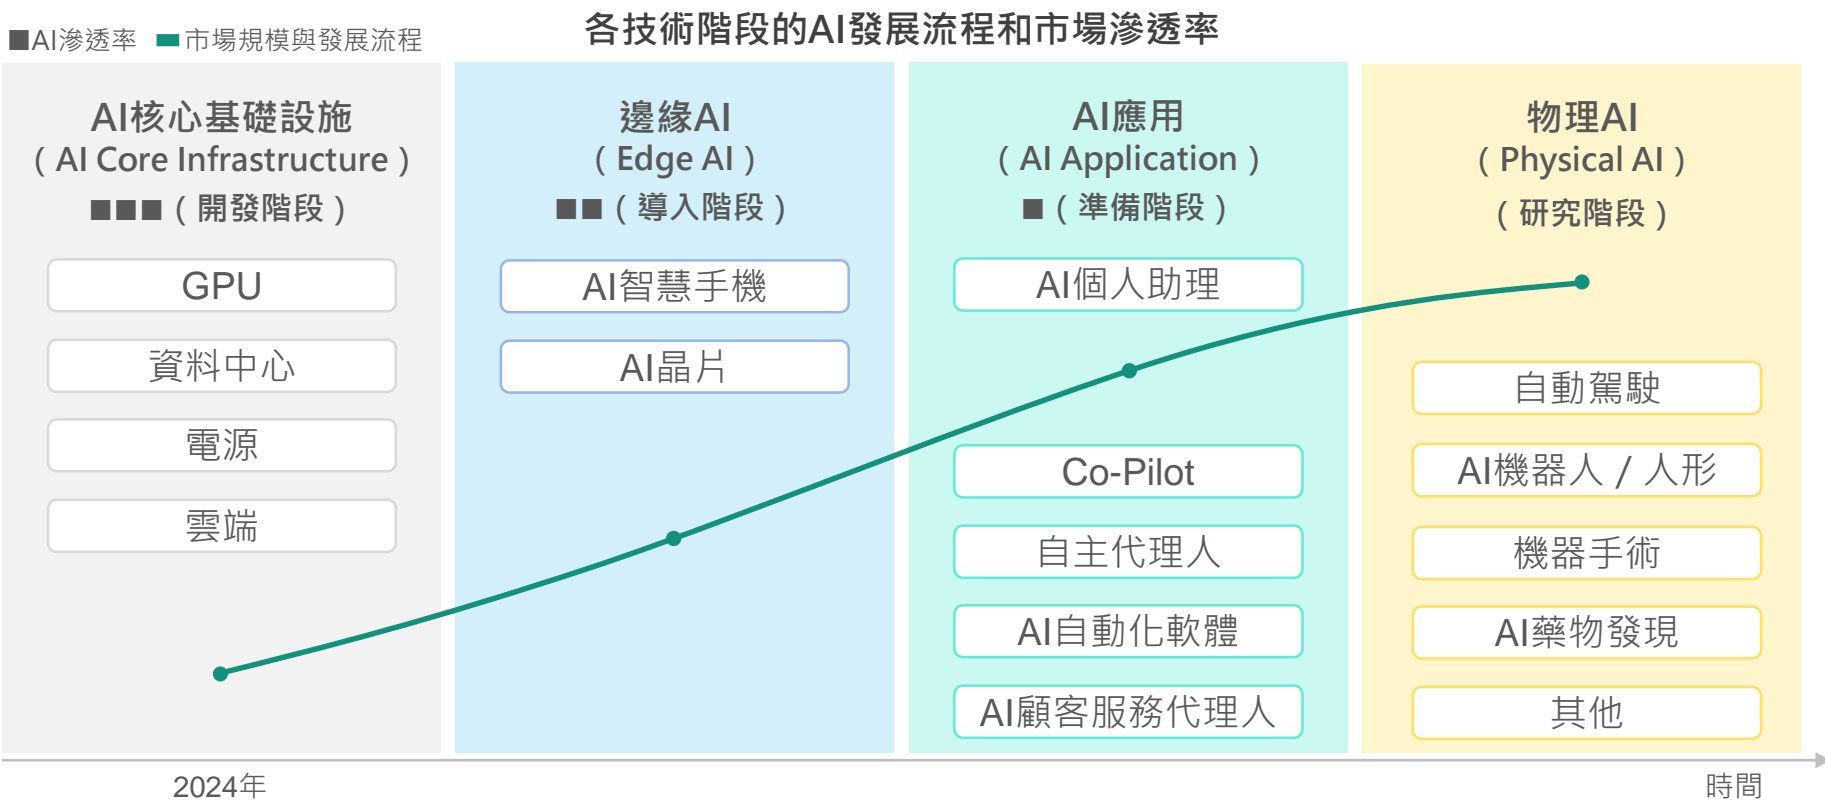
■AI滲透率 ■市場規模與發展流程

各技術階段的AI發展流程和市場滲透率

AI核心基礎設施
（AI Core Infrastructure）
■■■（開發階段）

GPU

資料中心

電源

雲端

邊緣AI
（Edge AI）
■■（導入階段）

AI智慧手機

AI晶片

AI應用
（AI Application）
■（準備階段）

AI個人助理

Co-Pilot

自主代理人

AI自動化軟體

AI顧客服務代理人

物理AI
（Physical AI）
（研究階段）

自動駕駛

AI機器人 / 人形

機器手術

AI藥物發現

其他

2024年

時間